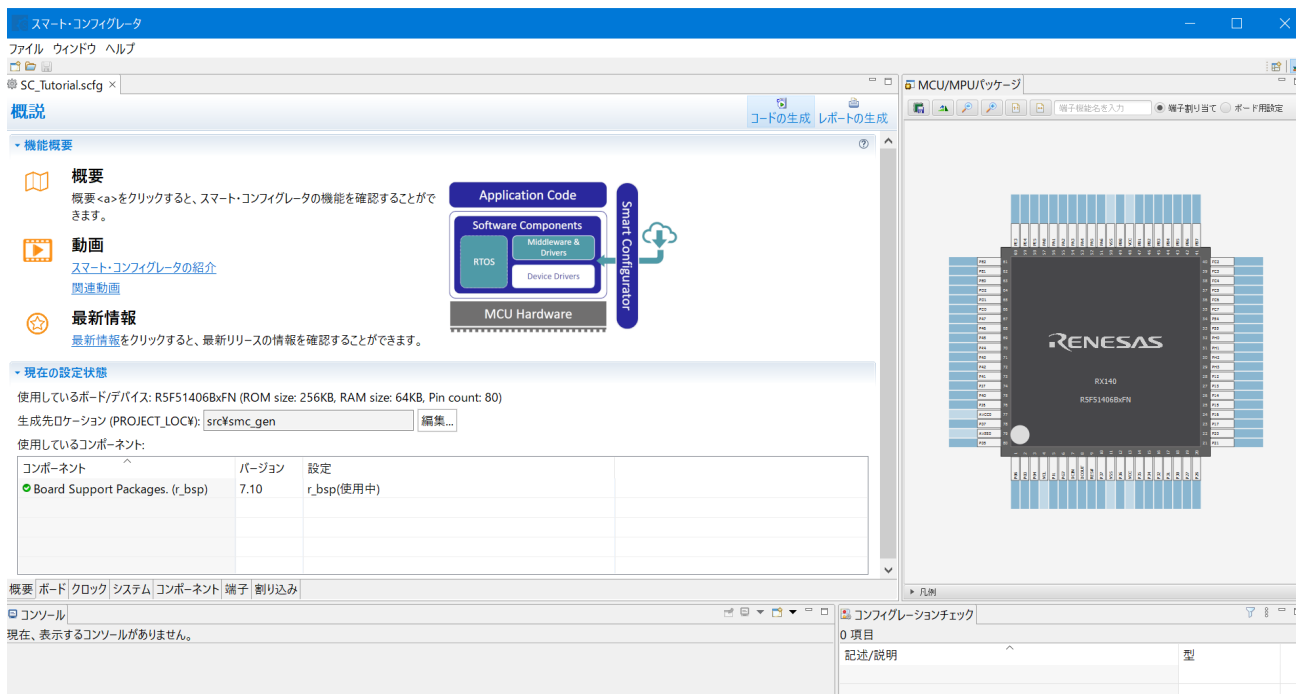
スマート・コンフィグレータ

ファイル ウィンドウ ヘルプ

SC_Tutorial.scfg ×

概説

コードの生成 レポートの生成

機能概要

概要
概要<a>をクリックすると、スマート・コンフィグレータの機能を確認することができます。

動画
スマート・コンフィグレータの紹介
関連動画

最新情報
最新情報をクリックすると、最新リリースの情報を確認することができます。

Application Code
Software Components
RTOS
Middleware & Drivers
Device Drivers
MCU Hardware
Smart Configurator

現在の設定状態

使用しているボード/デバイス: R5F51406BxFN (ROM size: 256KB, RAM size: 64KB, Pin count: 80)

生成先ロケーション (PROJECT_LOC¥): src¥smc_gen 編集...

使用しているコンポーネント:

| コンポーネント | バージョン | 設定 |
|---|---|---|
| Board Support Packages. (r_bsp) | 7.10 | r_bsp(使用中) |

概要 ボード クロック システム コンポーネント 端子 割り込み

MCU/MPUパッケージ

端子機能名を入力 端子割り当て ボード用設定

RENESAS
RX140
R5F51406BxFN

凡例

コンソール

現在、表示するコンソールがありません。

コンフィグレーションチェック

0 項目

記述/説明 型